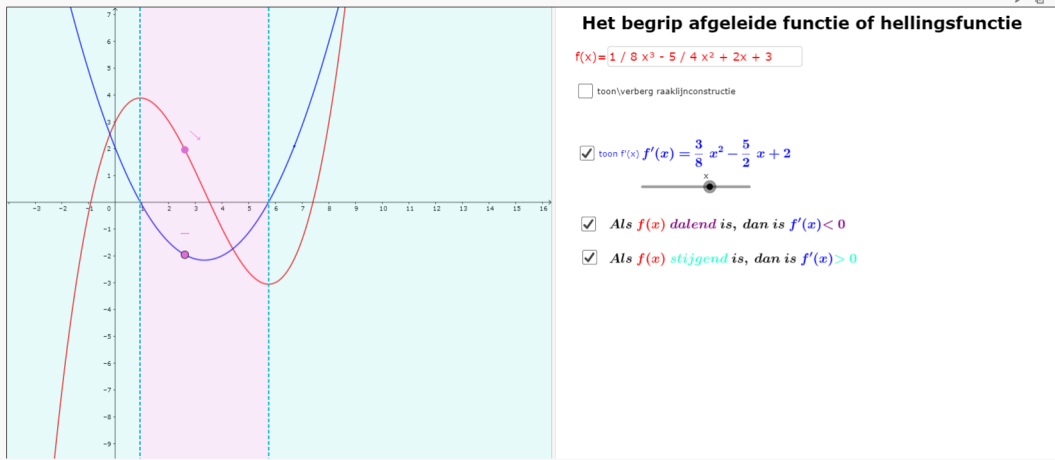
Het begrip afgeleide functie of hellingsfunctie

f(x)= 1 / 8 x³ - 5 / 4 x² + 2x + 3

toon\verberg raaklijnconstructie

toon f'(x) $f'(x) = \frac{3}{8}x^2 - \frac{5}{2}x + 2$

x

Als $f(x)$ dalend is, dan is $f'(x) < 0$

Als $f(x)$ stijgend is, dan is $f'(x) > 0$

-3 -2 -1 0 1 2 3 4 5 6 7 8 9 10 11 12 13 14 15 16

7 6 5 4 3 2 1 -1 -2 -3 -4 -5 -6 -7 -8 -9